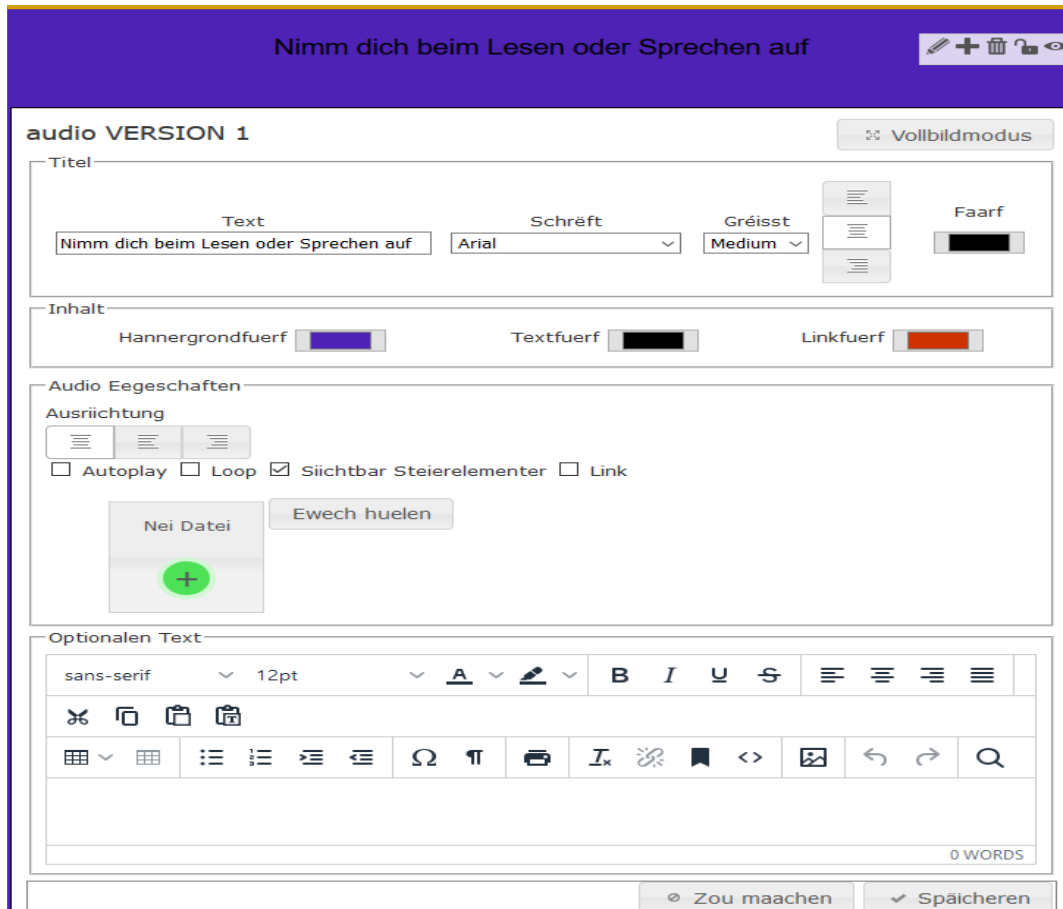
Nimm dich beim Lesen oder Sprechen auf

audio VERSION 1

Vollbildmodus

Titel

Text

Nimm dich beim Lesen oder Sprechen auf

Schrëft

Arial

Gréisst

Medium

Faarf

Inhalt

Hannergrondfuerf

Textfuerf

Linkfuerf

Audio Eegeschaften

Ausriichtung

Autoplay Loop Siichtbar Steierelementer Link

Nei Datei

Ewech huelen

Optionalen Text

sans-serif

12pt

A

B I U S

0 WORDS

Zou maachen

Späicheren